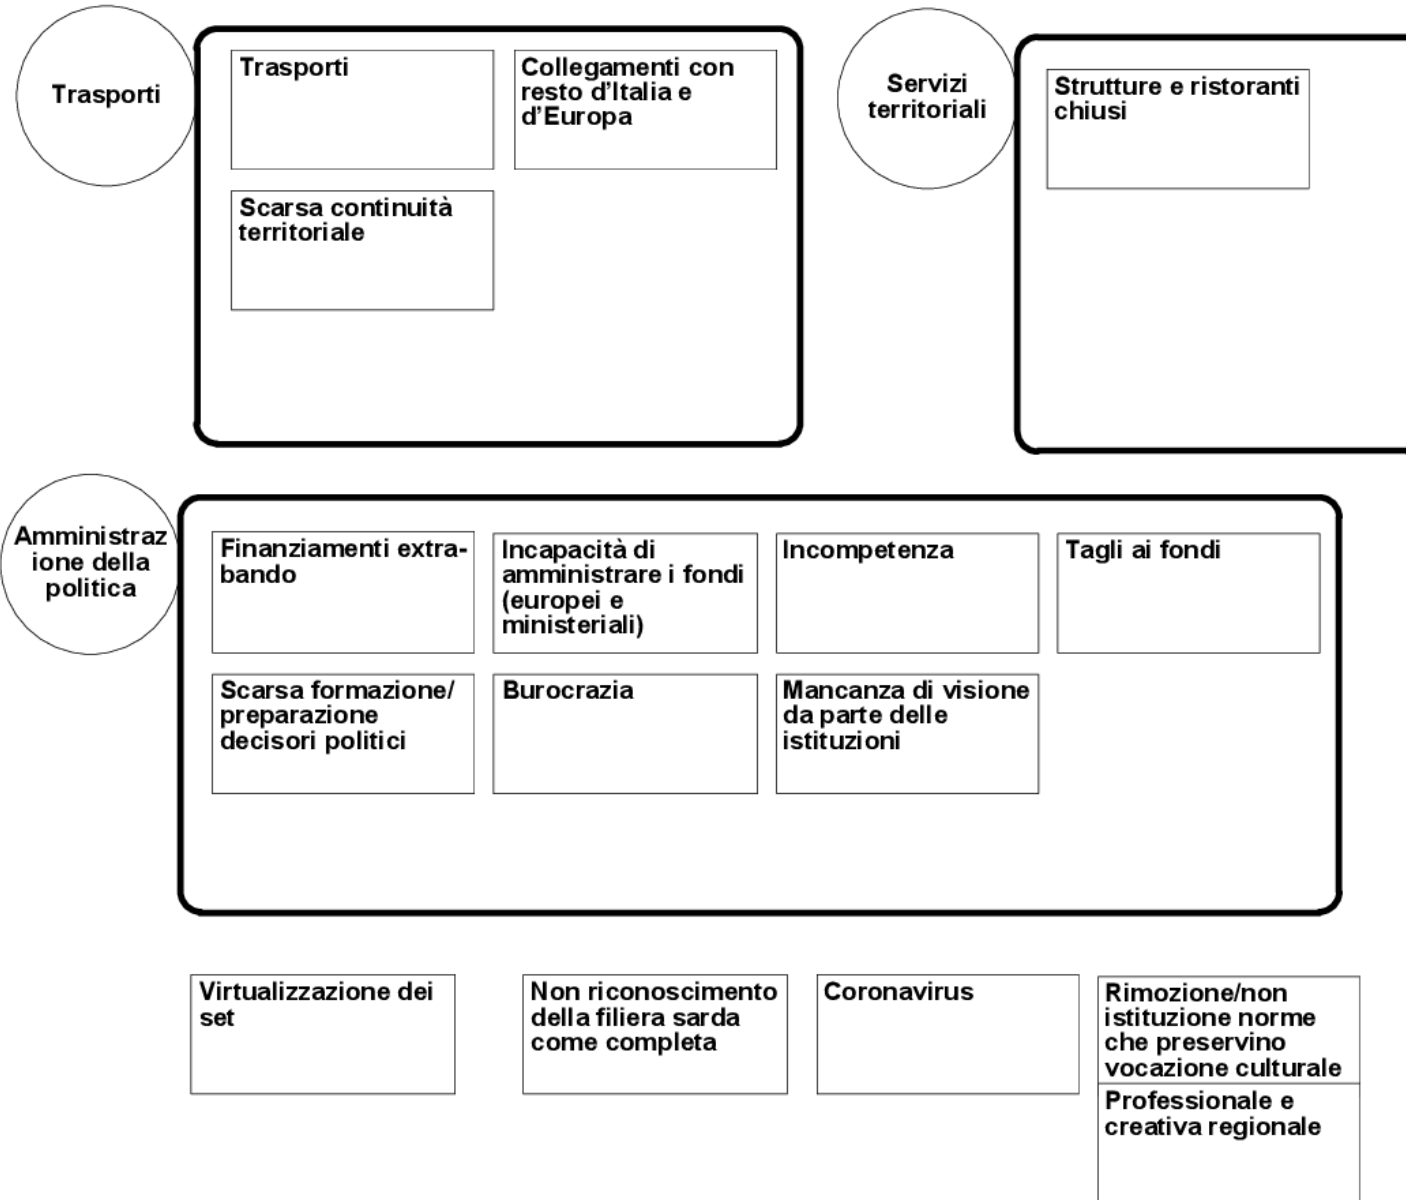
Trasporti

Trasporti

Collegamenti con resto d'Italia e d'Europa

Scarsa continuità territoriale

Servizi territoriali

Strutture e ristoranti chiusi

Amministrazione della politica

Finanziamenti extrabando

Incapacità di amministrare i fondi (europei e ministeriali)

Incompetenza

Tagli ai fondi

Scarsa formazione/ preparazione decisori politici

Burocrazia

Mancanza di visione da parte delle istituzioni

Virtualizzazione dei set

Non riconoscimento della filiera sarda come completa

Coronavirus

Rimozione/non istituzione norme che preservino vocazione culturale

Professionale e creativa regionale